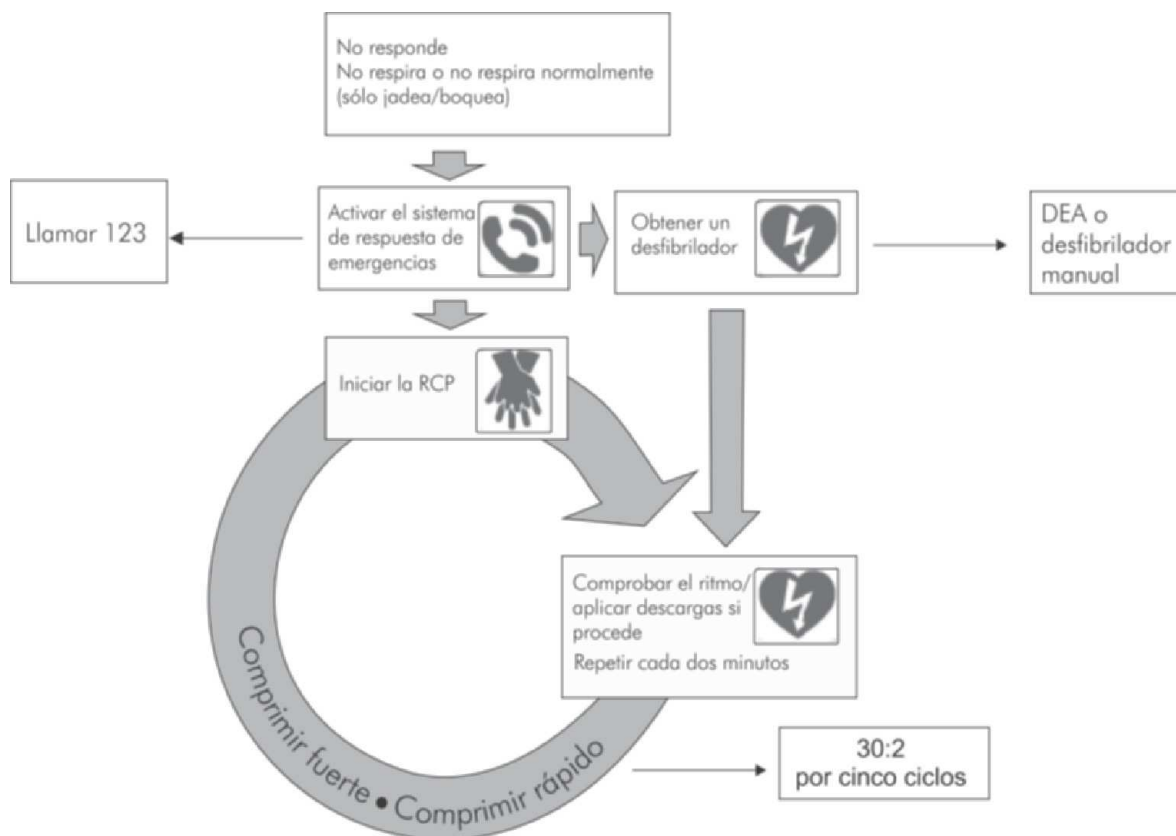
No responde
No respira o no respira normalmente (sólo jadea/boquea)

Llamar 123

Activar el sistema de respuesta de emergencias

Obtener un desfibrilador

DEA o desfibrilador manual

Iniciar la RCP

Comprobar el ritmo/ aplicar descargas si procede
Repetir cada dos minutos

Comprimir fuerte • Comprimir rápido

30:2
por cinco ciclos